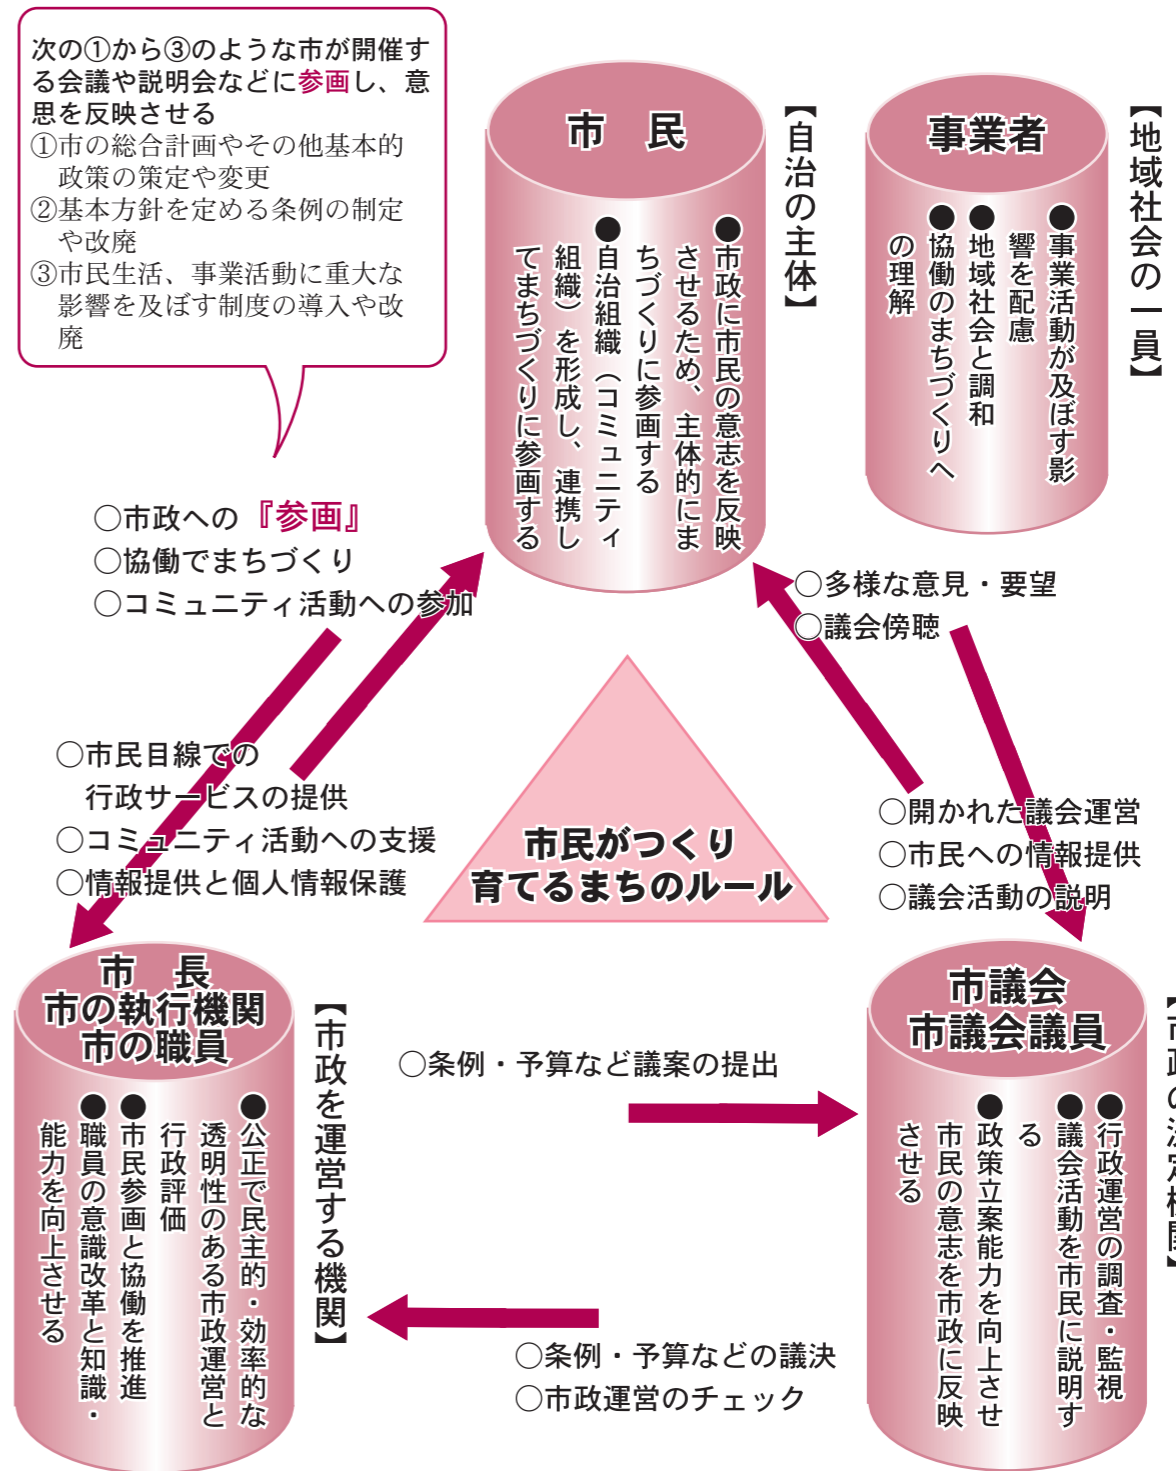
次の①から③のような市が開催する会議や説明会などに参画し、意思を反映させる
①市の総合計画やその他基本的政策の策定や変更
②基本方針を定める条例の制定や改廃
③市民生活、事業活動に重大な影響を及ぼす制度の導入や改廃

市　民
【自治の主体】
●市政に市民の意志を反映させるため、主体的にまちづくりに参画する
●自治組織（コミュニティ組織）を形成し、連携してまちづくりに参画する

事業者
【地域社会の一員】
●事業活動が及ぼす影響を配慮
●地域社会と調和
●協働のまちづくりへの理解

○市政への『参画』
○協働でまちづくり
○コミュニティ活動への参加

○多様な意見・要望
○議会傍聴

○市民目線での行政サービスの提供
○コミュニティ活動への支援
○情報提供と個人情報保護

市民がつくり
育てるまちのルール

○開かれた議会運営
○市民への情報提供
○議会活動の説明

市　長
市の執行機関
市の職員
【市政を運営する機関】
●公正で民主的・効率的な透明性のある市政運営と行政評価
●市民参画と協働を推進
●職員の意識改革と知識・能力を向上させる

○条例・予算など議案の提出

市議会
市議会議員
【市の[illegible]】
●行政運営の調査・監視
●議会活動を市民に説明する
●政策立案能力を向上させ市民の意志を市政に反映させる

○条例・予算などの議決
○市政運営のチェック